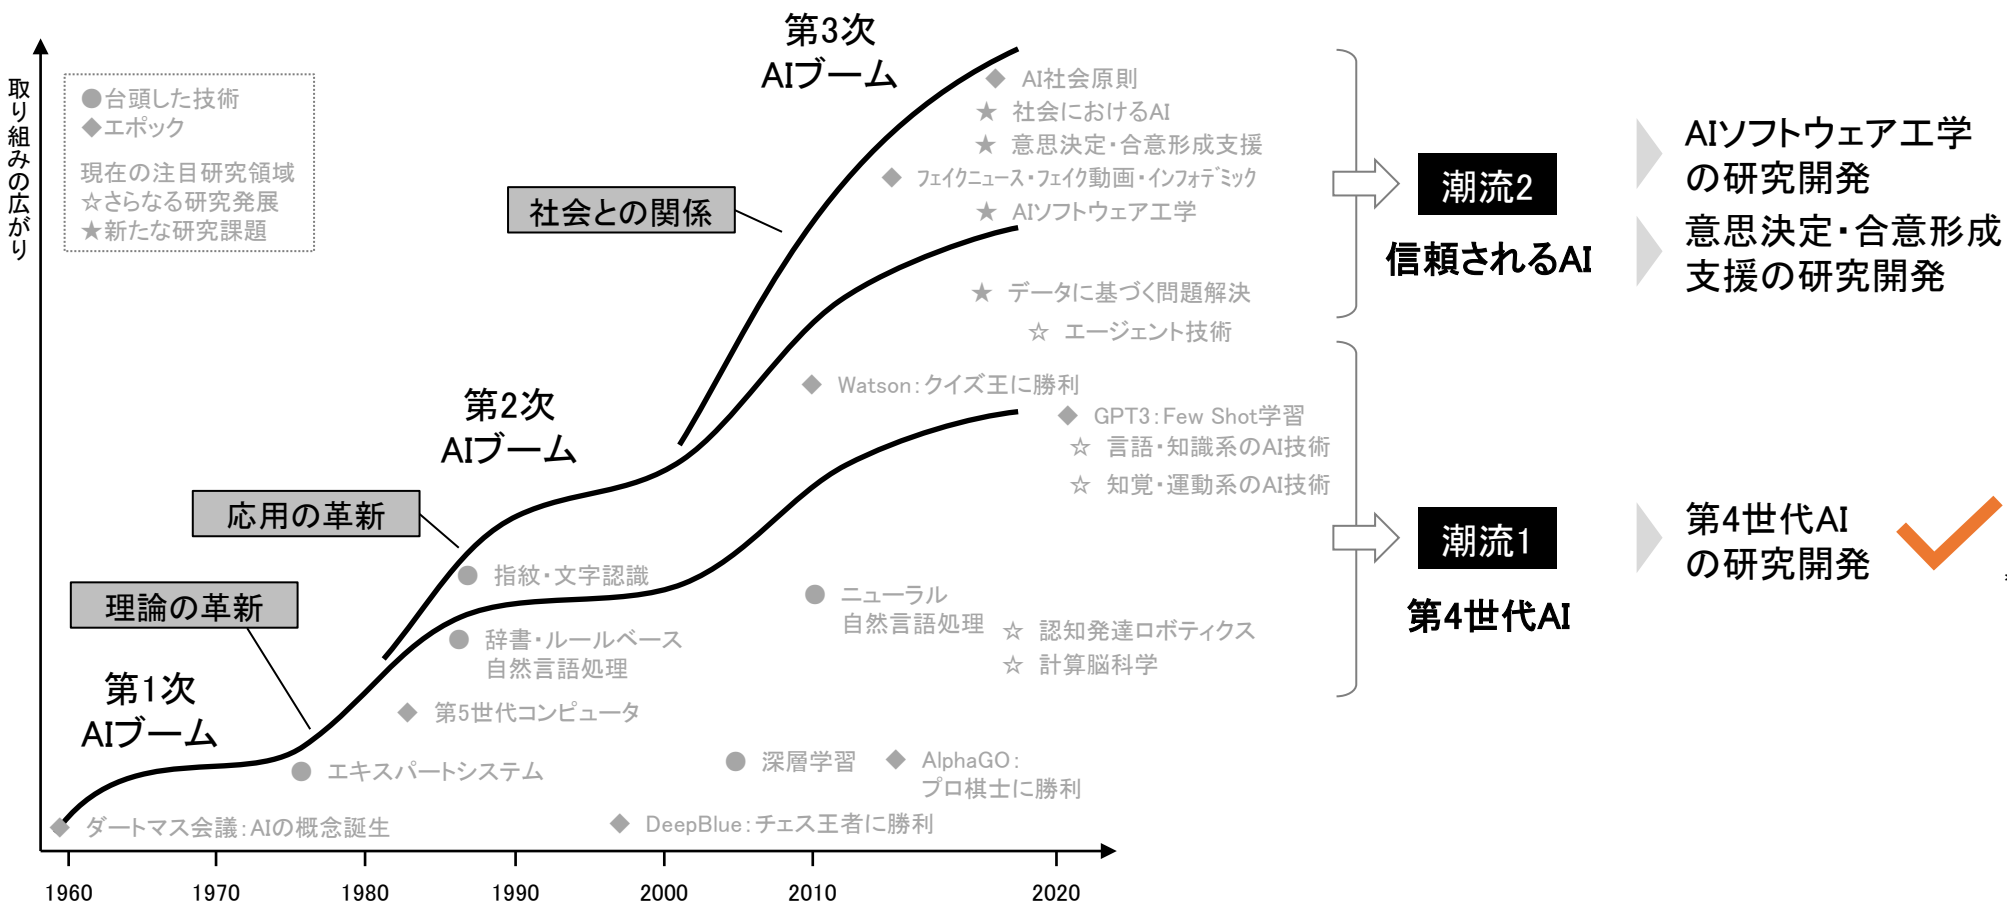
取り組みの広がり

●台頭した技術
◆エポック
現在の注目研究領域
☆さらなる研究発展
★新たな研究課題

第3次
AIブーム

第2次
AIブーム

第1次
AIブーム

社会との関係
応用の革新
理論の革新

◆ AI社会原則
★ 社会におけるAI
★ 意思決定・合意形成支援
◆ フェイクニュース・フェイク動画・インフォデミック
★ AIソフトウェア工学
★ データに基づく問題解決
☆ エージェント技術
◆ Watson：クイズ王に勝利
◆ GPT3：Few Shot学習
☆ 言語・知識系のAI技術
☆ 知覚・運動系のAI技術
● 指紋・文字認識
● 辞書・ルールベース自然言語処理
◆ 第5世代コンピュータ
● エキスパートシステム
◆ ダートマス会議：AIの概念誕生
● ニューラル自然言語処理
☆ 認知発達ロボティクス
☆ 計算脳科学
● 深層学習
◆ AlphaGO：プロ棋士に勝利
◆ DeepBlue：チェス王者に勝利

1960 1970 1980 1990 2000 2010 2020

潮流2
信頼されるAI

潮流1
第4世代AI

AIソフトウェア工学の研究開発
意思決定・合意形成支援の研究開発
第4世代AIの研究開発